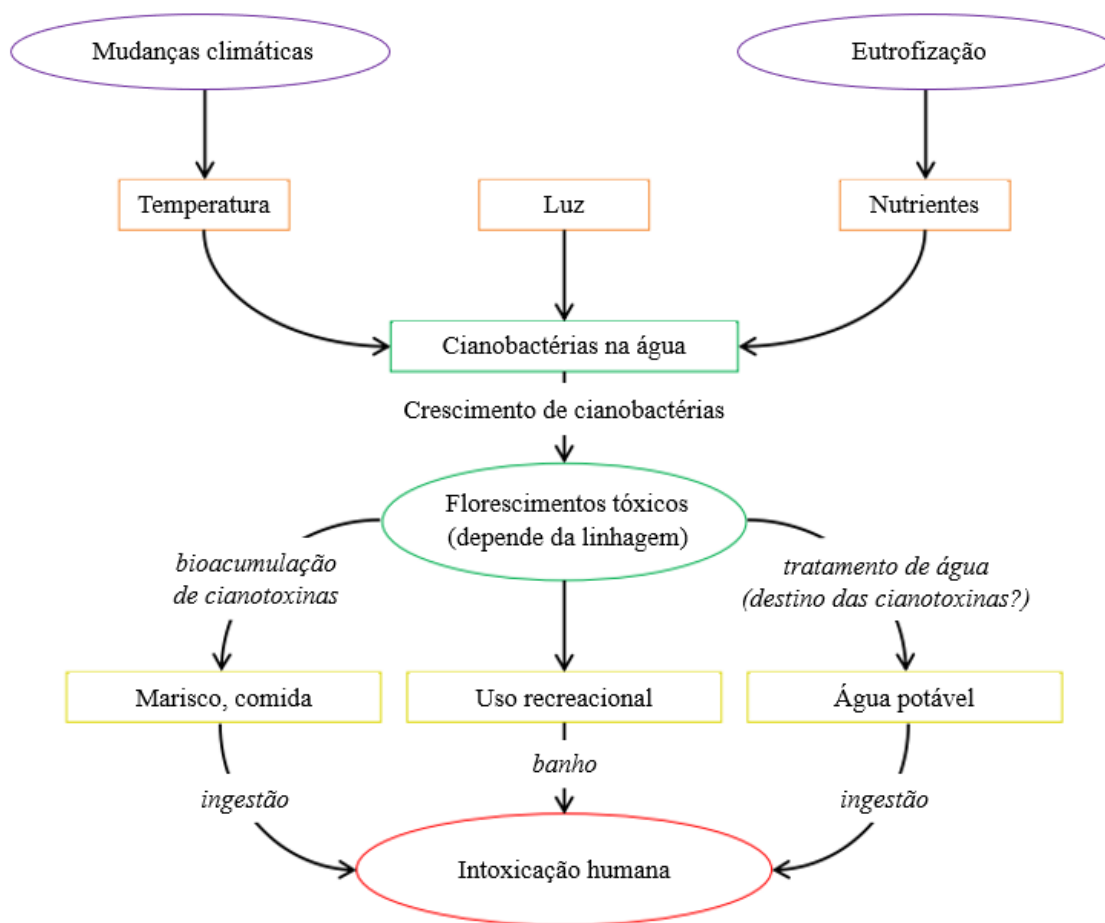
Mudanças climáticas

Eutrofização

Temperatura

Luz

Nutrientes

Cianobactérias na água

Crescimento de cianobactérias

Florescimentos tóxicos
(depende da linhagem)

bioacumulação
de cianotoxinas

tratamento de água
(destino das cianotoxinas?)

Marisco, comida

Uso recreacional

Água potável

ingestão

banho

ingestão

Intoxicação humana